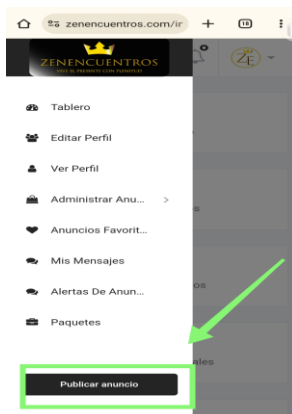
zenencuentros.com/ir

ZENENCUENTROS
VIVE EL PRESENTE CON PLENITUD

Tablero
Editar Perfil
Ver Perfil
Administrar Anu...
Anuncios Favorit...
Mis Mensajes
Alertas De Anun...
Paquetes

Publicar anuncio

s
os
ales